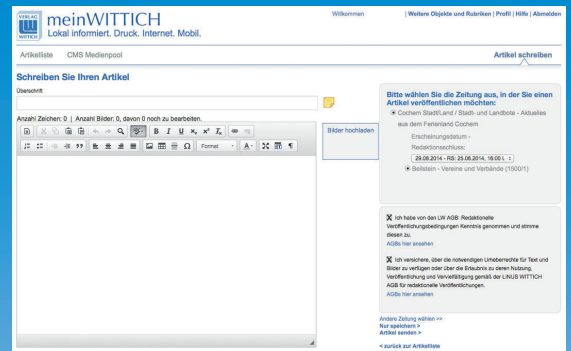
VERLAG WITTICH meinWITTICH
Lokal informiert. Druck. Internet. Mobil.

Willkommen | Weitere Objekte und Rubriken | Profil | Hilfe | Abmelden

Artikelliste CMS Medienpool

Artikel schreiben

Schreiben Sie Ihren Artikel

Überschrift

Anzahl Zeichen: 0 | Anzahl Bilder: 0, davon 0 noch zu bearbeiten.

Format

Bilder hochladen

Bitte wählen Sie die Zeitung aus, in der Sie einen Artikel veröffentlichen möchten:

Cochem Stadt/Land / Stadt- und Landbote - Aktuelles aus dem Ferienland Cochem

Erscheinungsdatum - Redaktionsschluss:

29.08.2014 - RS: 25.08.2014, 16:00 U

Beilstein - Vereine und Verbände (1500/1)

Ich habe von den LW AGB: Redaktionelle Veröffentlichungsbedingungen Kenntnis genommen und stimme diesen zu.
AGBs hier ansehen

Ich versichere, über die notwendigen Urheberrechte für Text und Bilder zu verfügen oder über die Erlaubnis zu deren Nutzung, Veröffentlichung und Vervielfältigung gemäß der LINUS WITTICH AGB für redaktionelle Veröffentlichungen.
AGBs hier ansehen

Andere Zeitung wählen >>
Nur speichern >
Artikel senden >

< zurück zur Artikelliste